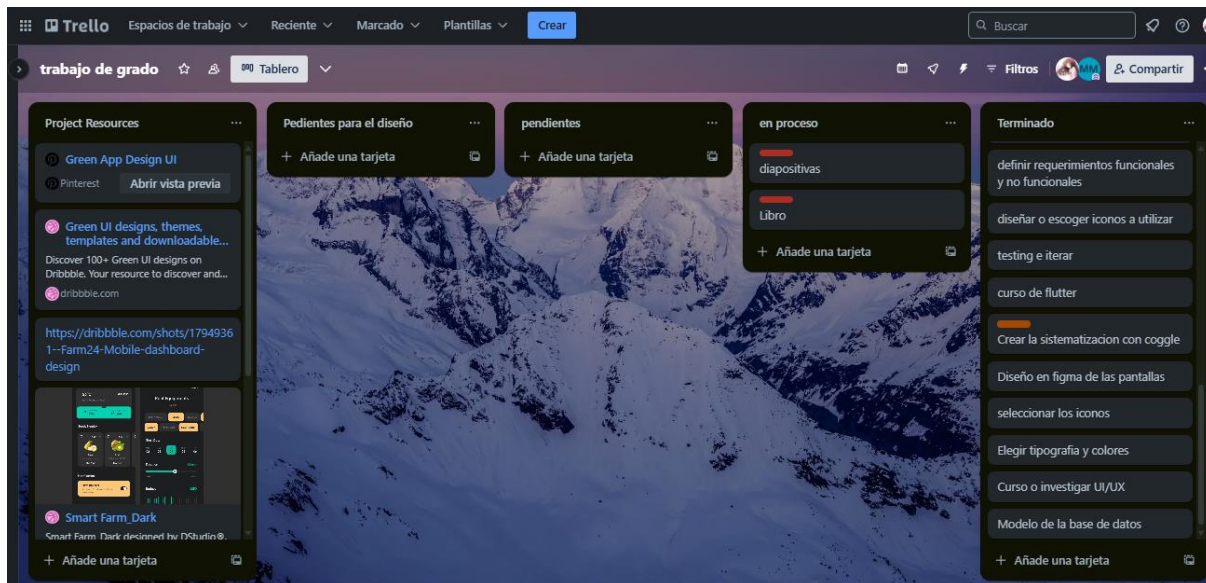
Trello Espacios de trabajo Reciente Marcado Plantillas Crear

Buscar

trabajo de grado Tablero

Filtros MM Compartir

Project Resources ...

Green App Design UI

Pinterest Abrir vista previa

Green UI designs, themes, templates and downloadable...

Discover 100+ Green UI designs on Dribbble. Your resource to discover and...

dribbble.com

https://dribbble.com/shots/17949361--Farm24-Mobile-dashboard-design

Smart Farm_Dark

Smart Farm_Dark designed by DStudio®.

+ Añade una tarjeta

Pedientes para el diseño ...

+ Añade una tarjeta

pendientes ...

+ Añade una tarjeta

en proceso ...

diapositivas

Libro

+ Añade una tarjeta

Terminado ...

definir requerimientos funcionales y no funcionales

diseñar o escoger iconos a utilizar

testing e iterar

curso de flutter

Crear la sistematizacion con coggle

Diseño en figma de las pantallas

seleccionar los iconos

Elegir tipografia y colores

Curso o investigar UI/UX

Modelo de la base de datos

+ Añade una tarjeta